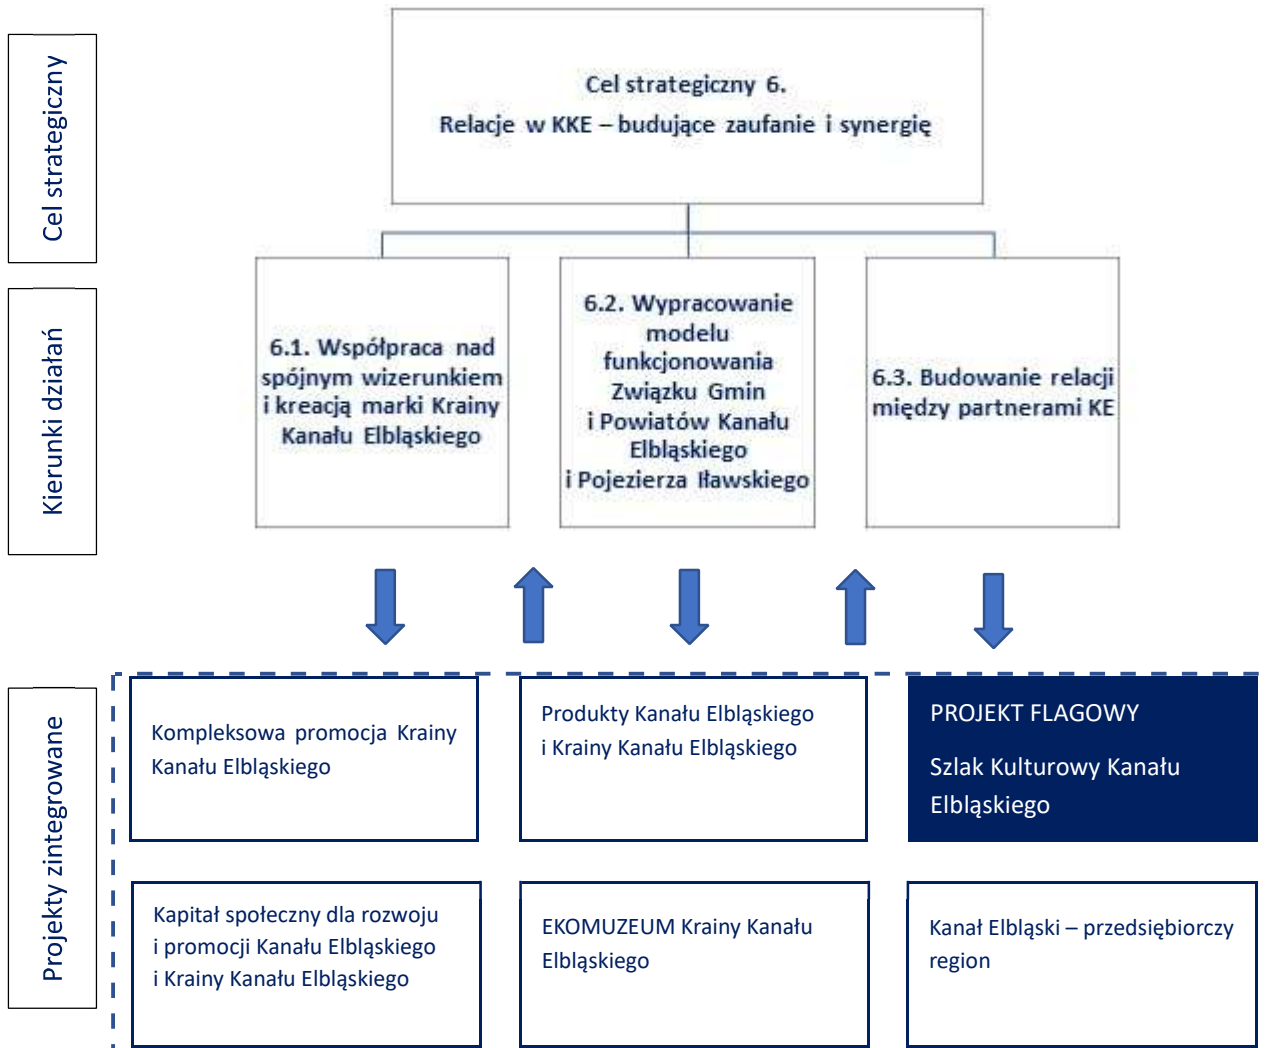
Cel strategiczny

Cel strategiczny 6.
Relacje w KKE – budujące zaufanie i synergię

Kierunki działań

6.1. Współpraca nad spójnym wizerunkiem i kreacją marki Krainy Kanału Elbląskiego

6.2. Wypracowanie modelu funkcjonowania Związku Gmin i Powiatów Kanału Elbląskiego i Pojezierza Iławskiego

6.3. Budowanie relacji między partnerami KE

Projekty zintegrowane

Kompleksowa promocja Krainy Kanału Elbląskiego

Produkty Kanału Elbląskiego i Krainy Kanału Elbląskiego

PROJEKT FLAGOWY

Szlak Kulturowy Kanału Elbląskiego

Kapitał społeczny dla rozwoju i promocji Kanału Elbląskiego i Krainy Kanału Elbląskiego

EKOMUZEUM Krainy Kanału Elbląskiego

Kanał Elbląski – przedsiębiorczy region